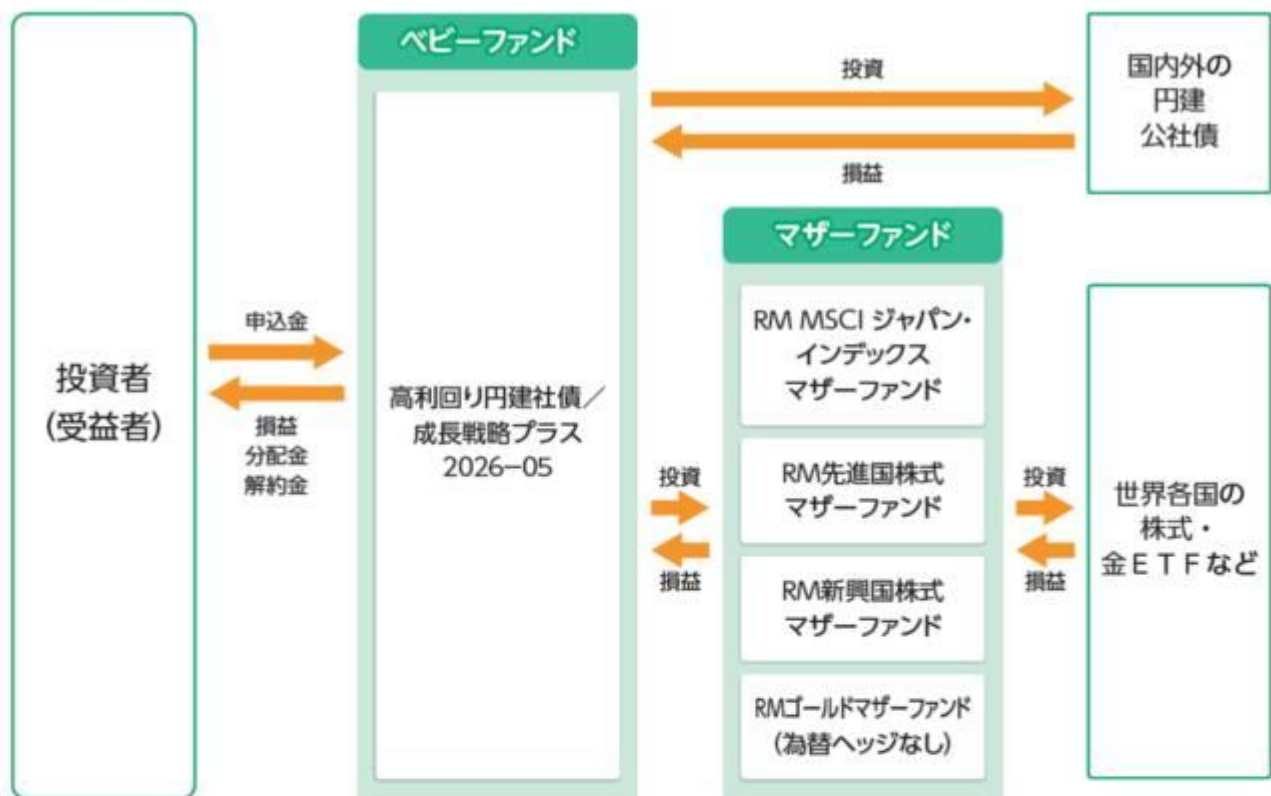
投資者
(受益者)

申込金

損益
分配金
解約金

ベビーファンド

高利回り円建社債／
成長戦略プラス
2026−05

投資

損益

国内外の
円建
公社債

マザーファンド

RM MSCI ジャパン・
インデックス
マザーファンド

RM先進国株式
マザーファンド

RM新興国株式
マザーファンド

RMゴールドマザーファンド
(為替ヘッジなし)

投資

損益

投資

損益

世界各国の
株式・
金ETFなど